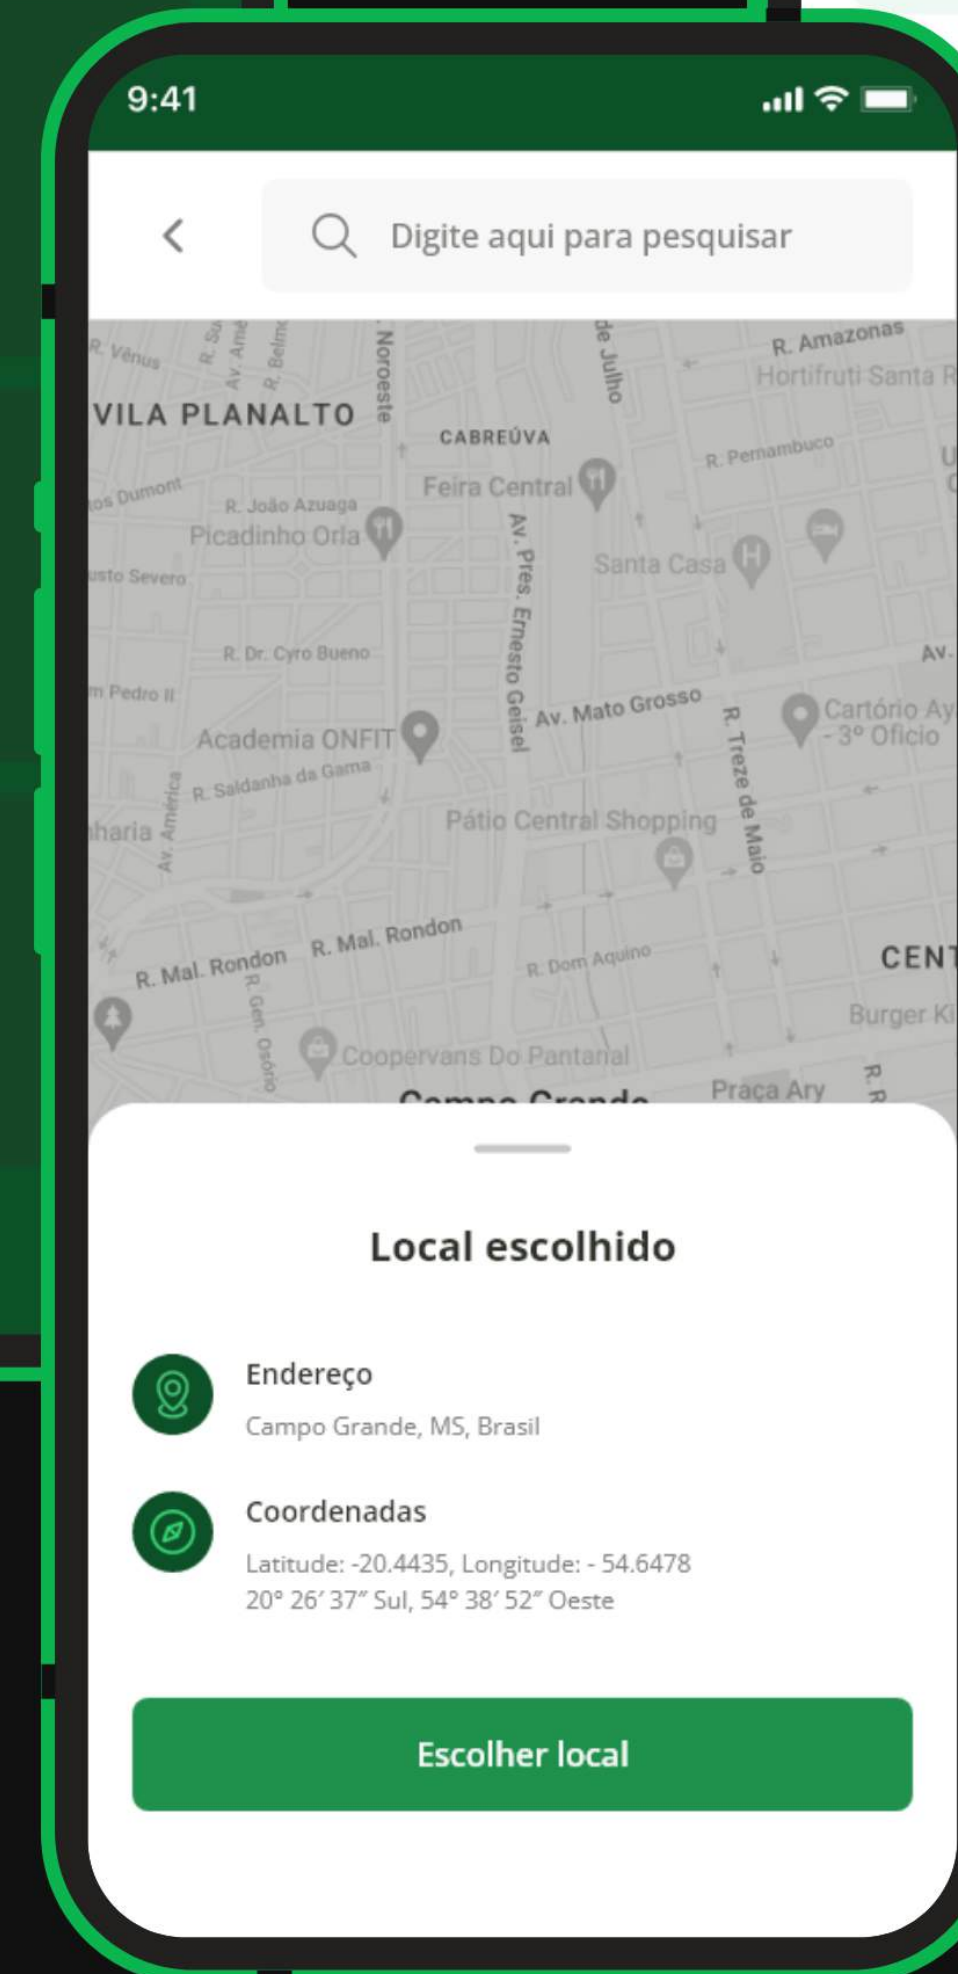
9:41

Digite aqui para pesquisar

R. Vênus
R. Su
Av. Amé
R. Belmo
Noroeste
de Julho
R. Amazonas
Hortifruti Santa R
VILA PLANALTO
CABREÚVA
R. Pernambuco
os Dumont
R. João Azuaga
Feira Central
Picadinho Orla
Av. Pres. Ermesto Geisel
Santa Casa
usto Severo
R. Dr. Cyro Bueno
Av.
m Pedro II
Av. Mato Grosso
R. Treze de Maio
Cartório Ay - 3º Ofício
Academia ONFIT
R. Saldanha da Gama
Av. América
haria
Pátio Central Shopping
R. Mal. Rondon
R. Mal. Rondon
R. Dom Aquino
CENT
R. Gen. Osório
Burger Ki
Coopervans Do Pantanal
Praça Ary
R. R

Local escolhido

Endereço
Campo Grande, MS, Brasil

Coordenadas
Latitude: -20.4435, Longitude: - 54.6478
20° 26′ 37″ Sul, 54° 38′ 52″ Oeste

Escolher local